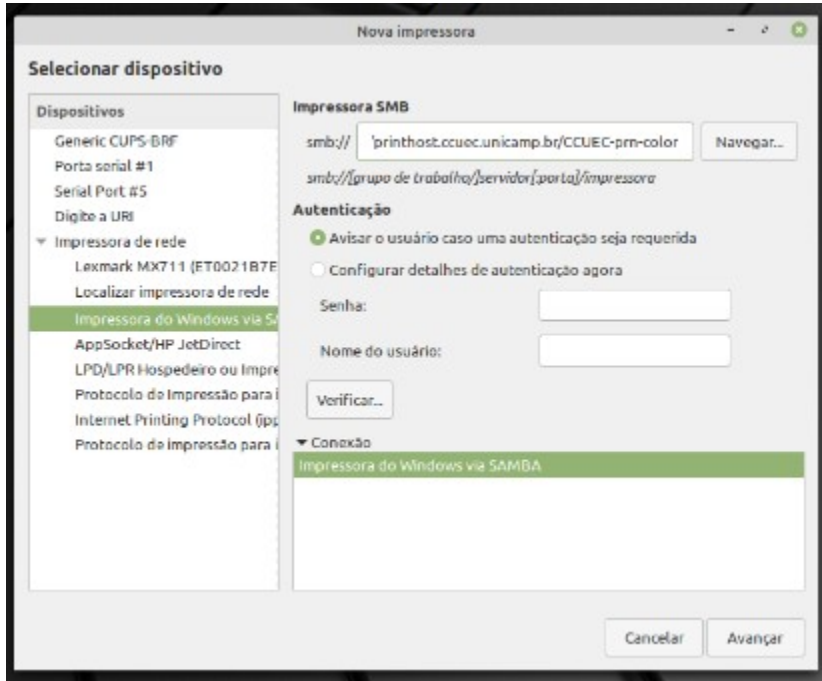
Nova impressora

Selecionar dispositivo

Dispositivos
Generic CUPS-BRF
Porta serial #1
Serial Port #5
Digite a URI
Impressora de rede
Lexmark MX711 (ET0021B7E
Localizar impressora de rede
Impressora do Windows via SA
AppSocket/HP JetDirect
LPD/LPR Hospedeiro ou Impre
Protocolo de Impressão para i
Internet Printing Protocol (ipp
Protocolo de impressão para i

Impressora SMB
smb:// 'printhost.ccuec.unicamp.br/CCUEC-prn-color Navegar...
smb://[grupo de trabalho/]servidor[:porta]/impressora

Autenticação
Avisar o usuário caso uma autenticação seja requerida
Configurar detalhes de autenticação agora
Senha:
Nome do usuário:
Verificar...

Conexão
Impressora do Windows via SAMBA

Cancelar Avançar